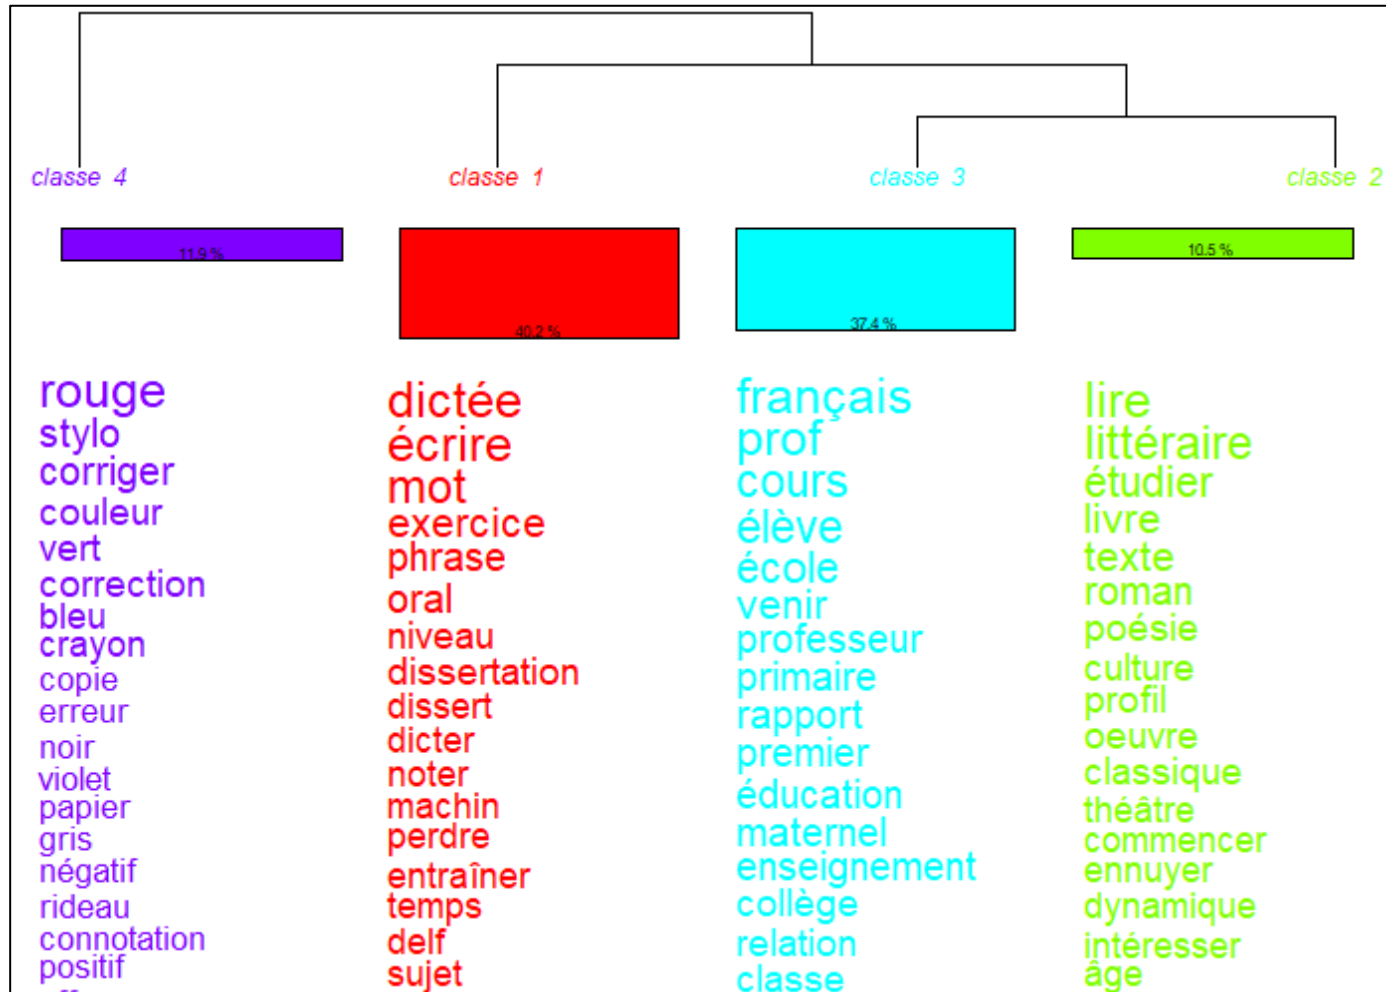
classe 4

11,9 %

rouge
stylo
corriger
couleur
vert
correction
bleu
crayon
copie
erreur
noir
violet
papier
gris
négatif
rideau
connotation
positif
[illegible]

classe 1

40,2 %

dictée
écrire
mot
exercice
phrase
oral
niveau
dissertation
dissert
dicter
noter
machin
perdre
entraîner
temps
delf
sujet

classe 3

37,4 %

français
prof
cours
élève
école
venir
professeur
primaire
rapport
premier
éducation
maternel
enseignement
collège
relation
classe

classe 2

10,5 %

lire
littéraire
étudier
livre
texte
roman
poésie
culture
profil
oeuvre
classique
théâtre
commencer
ennuyer
dynamique
intéresser
âge